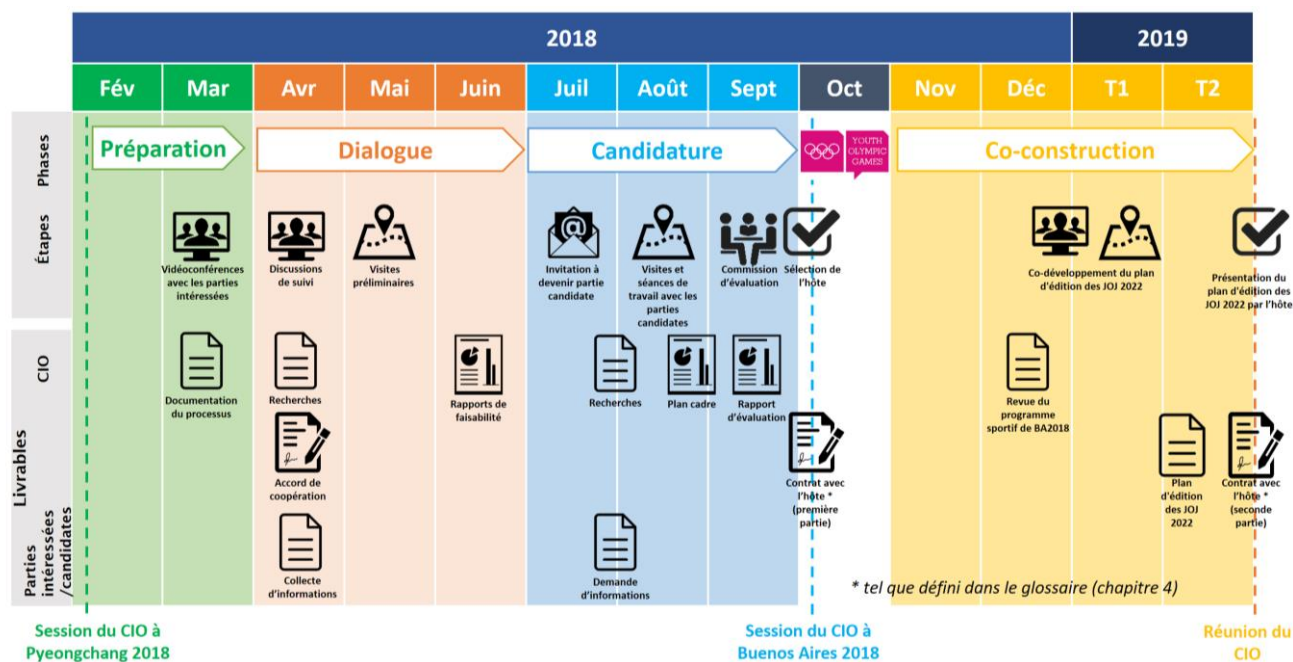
2018

2019

Fév | Mar | Avr | Mai | Juin | Juil | Août | Sept | Oct | Nov | Déc | T1 | T2

Phases

Préparation

Dialogue

Candidature

YOUTH OLYMPIC GAMES

Co-construction

Étapes

Vidéoconférences avec les parties intéressées

Discussions de suivi

Visites préliminaires

Invitation à devenir partie candidate

Visites et séances de travail avec les parties candidates

Commission d'évaluation

Sélection de l'hôte

Co-développement du plan d'édition des JOJ 2022

Présentation du plan d'édition des JOJ 2022 par l'hôte

Livrables

CIO

Documentation du processus

Recherches

Accord de coopération

Rapports de faisabilité

Recherches

Plan cadre

Rapport d'évaluation

Contrat avec l'hôte * (première partie)

Revue du programme sportif de BA2018

Plan d'édition des JOJ 2022

Contrat avec l'hôte * (seconde partie)

Parties intéressées /candidates

Collecte d'informations

Demande d'informations

* tel que défini dans le glossaire (chapitre 4)

Session du CIO à Pyeongchang 2018

Session du CIO à Buenos Aires 2018

Réunion du CIO